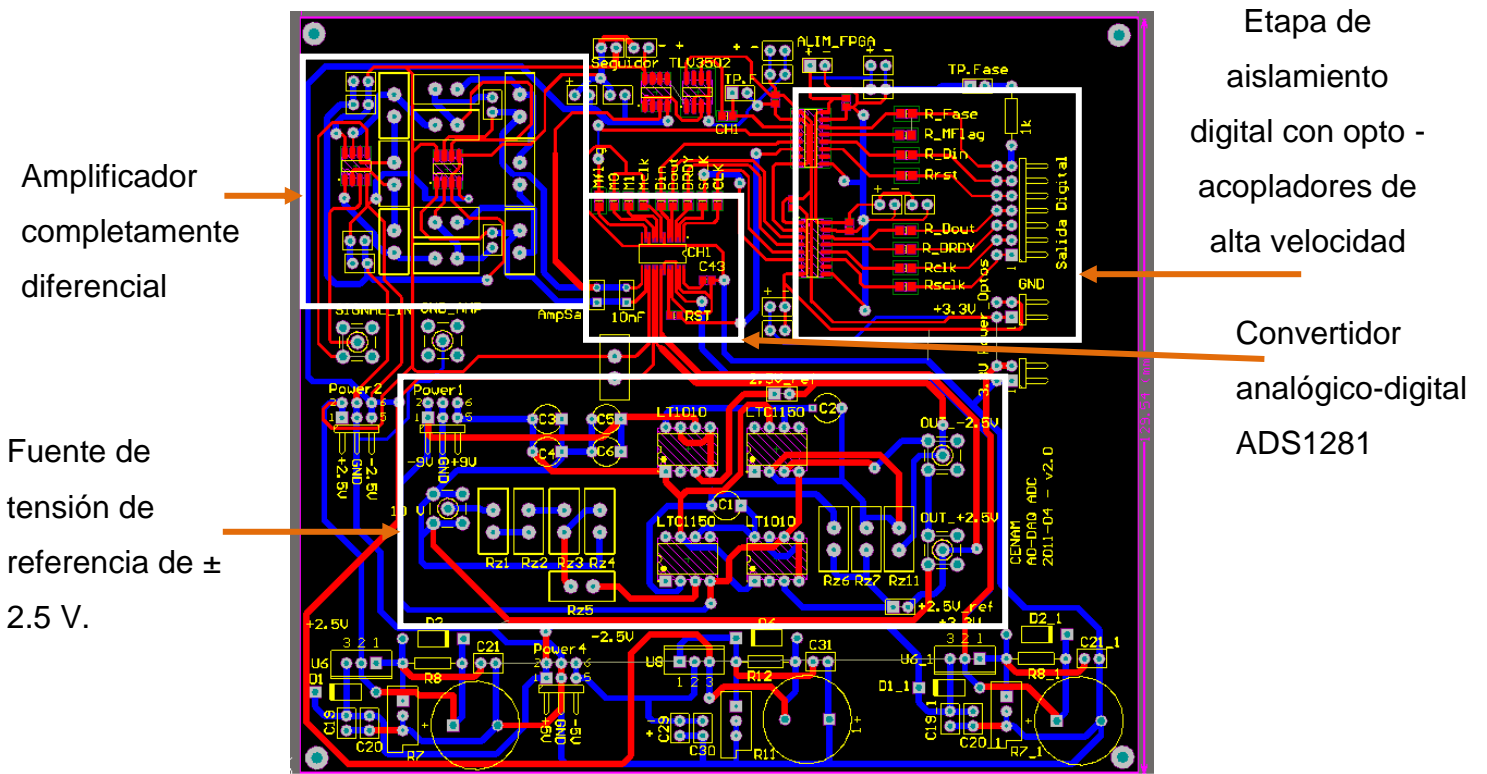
Etapa de aislamiento digital con opto - acopladores de alta velocidad

Amplificador completamente diferencial

Convertidor analógico-digital ADS1281

Fuente de tensión de referencia de ± 2.5 V.

Seguidor TLV3502
ALIM_FPGA
TP.F
TP.Fase
CH1
R_Fase
R_MFlag
R_Din
Rrst
1k
Salida Digital
R_Dout
R_DRDY
Rclk
Rsclk
GND
+3.3V
Power Optos
M1
M0
Mclk
Din
Dout
DRDY
SCLK
CLK
CH1
C43
10nF
RST
AmpSal
SIGNAL_IN
GND_AMP
Power2
Power1
+2.5V
GND
-2.5V
-9V
GND
+9V
C3
C5
C4
C6
LT1010
LTC1150
2.5V_ref
C2
OUT_-2.5V
C1
LTC1150
LT1010
OUT_+2.5V
10 V
Rz1
Rz2
Rz3
Rz4
Rz5
Rz6
Rz7
Rz11
CENAM
AD-DAQ ADC
2011-04 - v2.0
+2.5V_ref
+3.3V
+2.5V
D2
-2.5V
D4
D2_1
C21_1
U6
C21
Power4
U8
C31
U6_1
R8
R12
R8_1
D1
D1_1
C19
C20
+5V
GND
-5V
C29
C30
R11
C19_1
C20
R7
R7_1